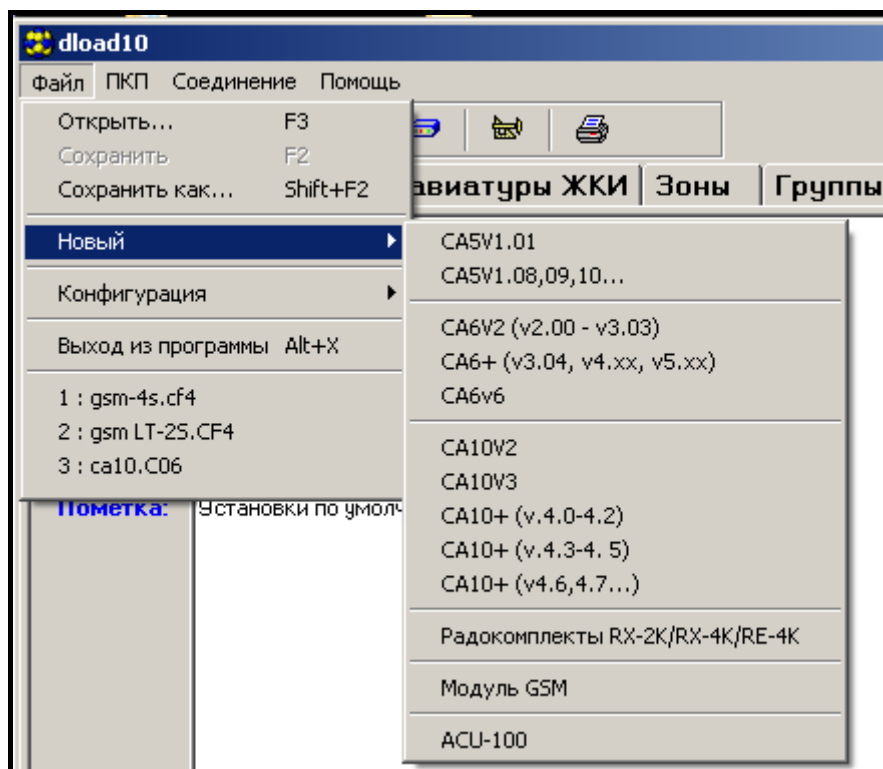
dload10

Файл ПКП Соединение Помощь

Открыть... F3
Сохранить F2
Сохранить как... Shift+F2

Новый

Конфигурация

Выход из программы Alt+X

1 : gsm-4s.cf4
2 : gsm LT-2S.CF4
3 : ca10.C06

авиатуры ЖКИ | Зоны | Группы

Пометка: Установки по умолч

CA5V1.01
CA5V1.08,09,10...

CA6V2 (v2.00 - v3.03)
CA6+ (v3.04, v4.xx, v5.xx)
CA6v6

CA10V2
CA10V3
CA10+ (v.4.0-4.2)
CA10+ (v.4.3-4. 5)
CA10+ (v4.6,4.7...)

Радокомплекты RX-2K/RX-4K/RE-4K

Модуль GSM

ACU-100